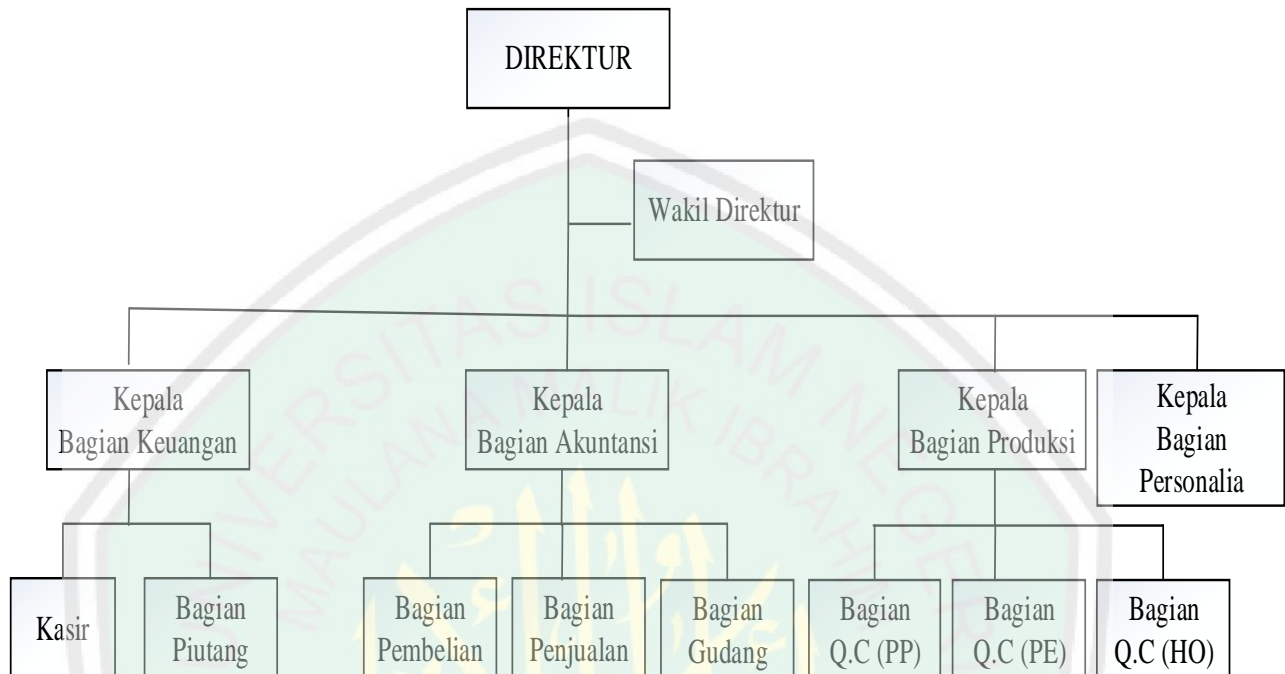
DIREKTUR

Wakil Direktur

Kepala Bagian Keuangan

Kepala Bagian Akuntansi

Kepala Bagian Produksi

Kepala Bagian Personalia

Kasir

Bagian Piutang

Bagian Pembelian

Bagian Penjualan

Bagian Gudang

Bagian Q.C (PP)

Bagian Q.C (PE)

Bagian Q.C (HO)

UNIVERSITAS ISLAM NEGERI MAULANA MALIK IBRAHIM